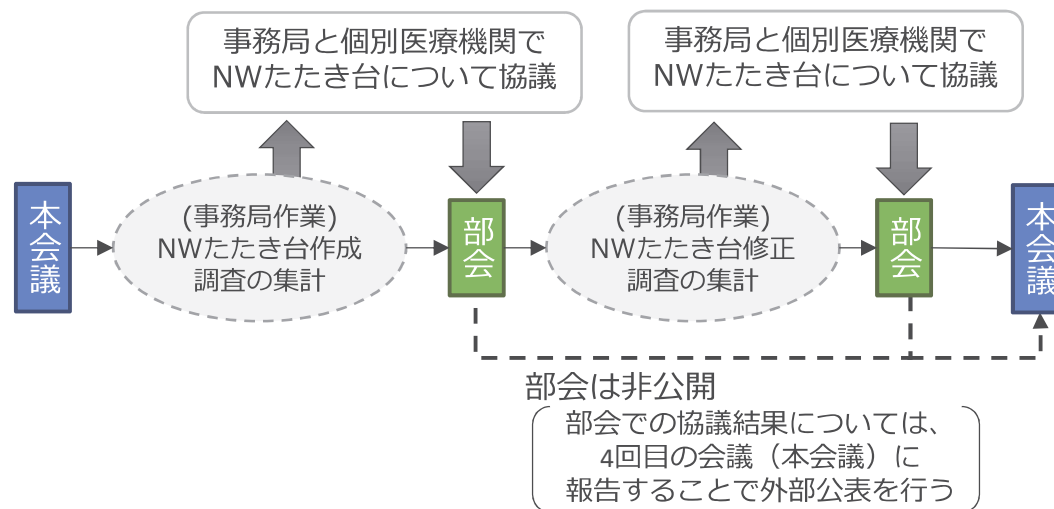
事務局と個別医療機関で
NWたたき台について協議

事務局と個別医療機関で
NWたたき台について協議

本会議

(事務局作業)
NWたたき台作成
調査の集計

部会

(事務局作業)
NWたたき台修正
調査の集計

部会

本会議

部会は非公開

部会での協議結果については、
4回目の会議（本会議）に
報告することで外部公表を行う